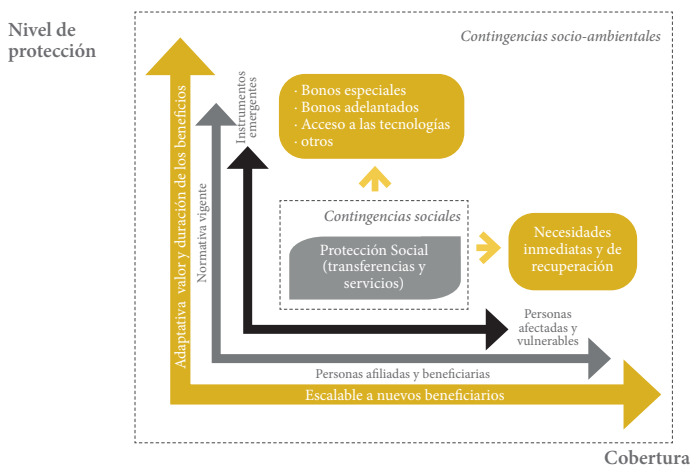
Nivel de protección

Contingencias socio-ambientales

Adaptativa valor y duración de los beneficios

Normativa vigente

Instrumentos emergentes

· Bonos especiales
· Bonos adelantados
· Acceso a las tecnologías
· otros

Contingencias sociales

Protección Social (transferencias y servicios)

Necesidades inmediatas y de recuperación

Personas afectadas y vulnerables

Personas afiliadas y beneficiarias

Escalable a nuevos beneficiarios

Cobertura